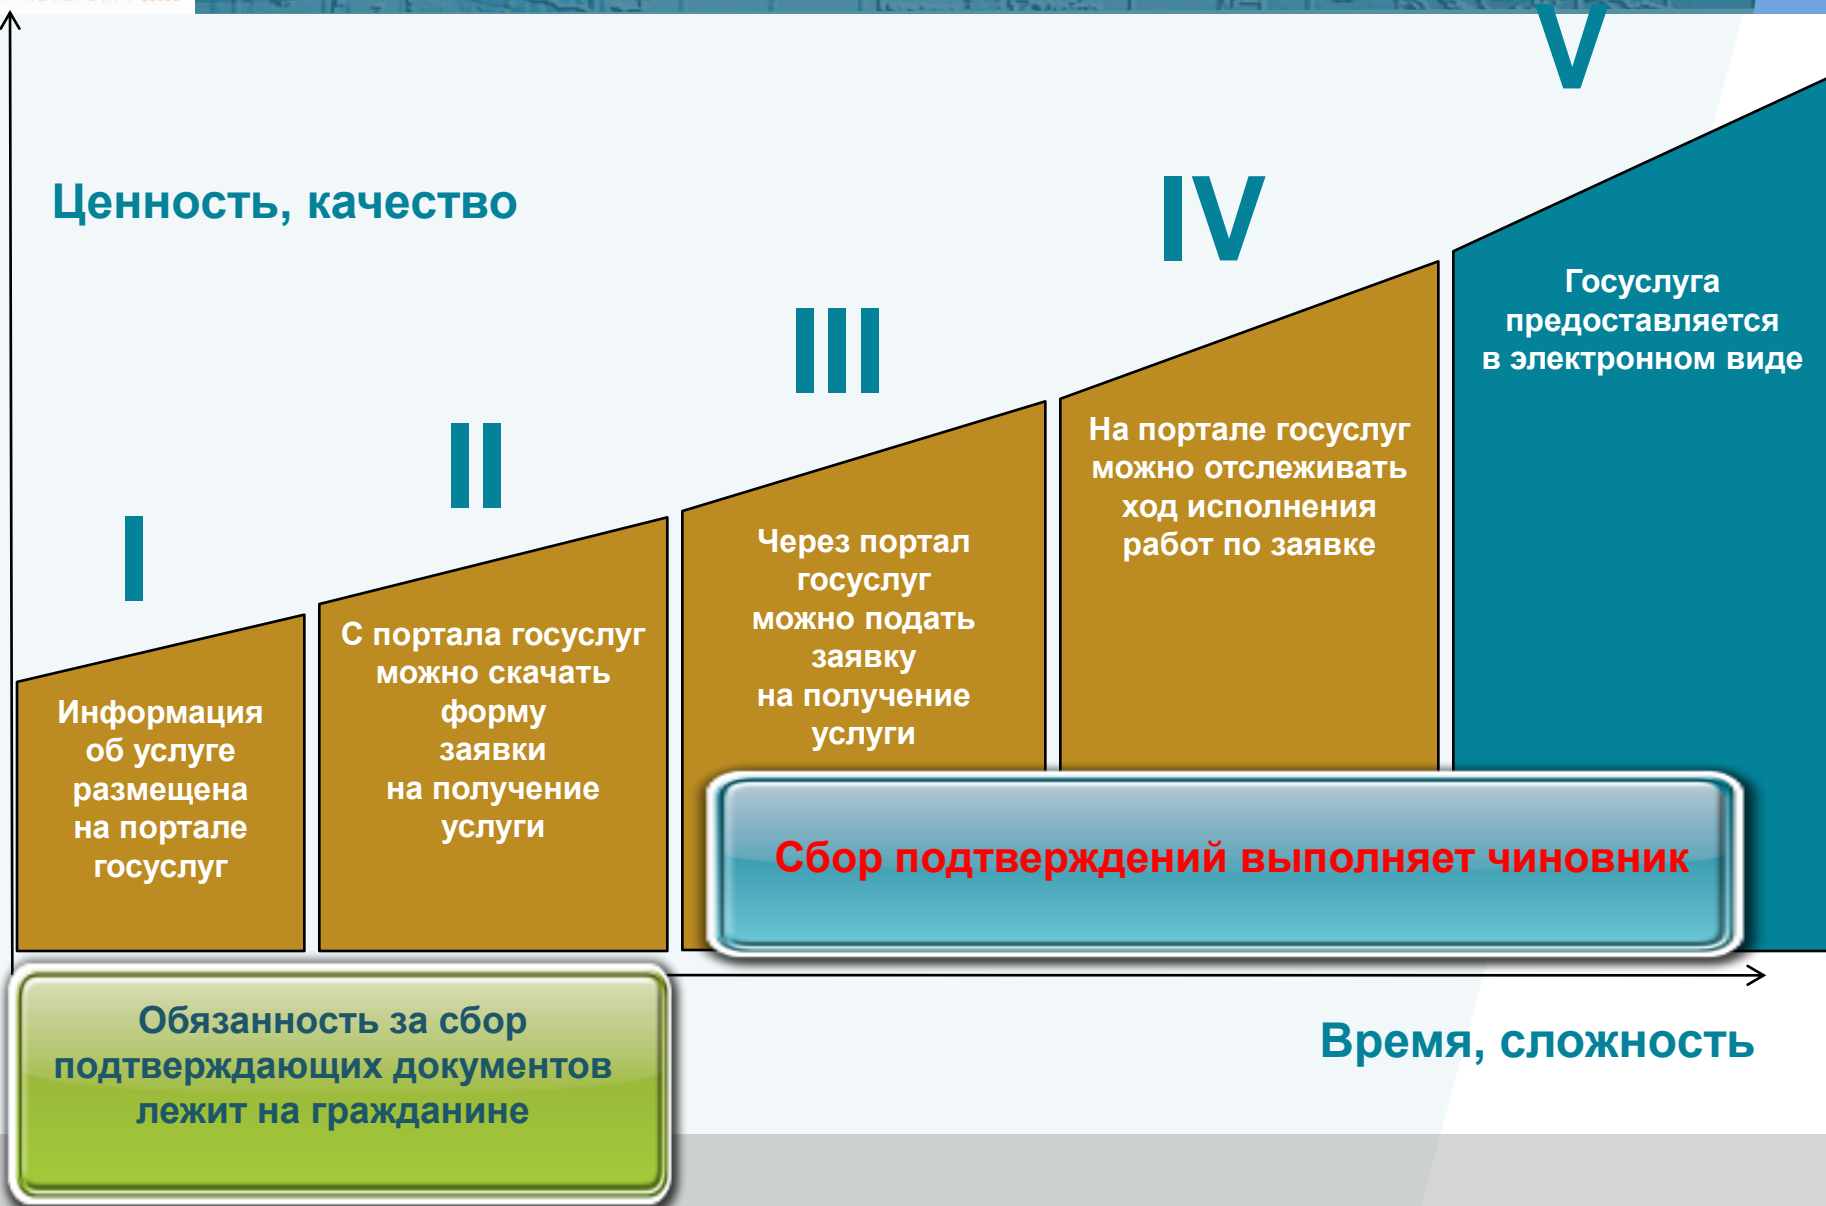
Ценность, качество

I

Информация об услуге размещена на портале госуслуг

II

С портала госуслуг можно скачать форму заявки на получение услуги

III

Через портал госуслуг можно подать заявку на получение услуги

IV

На портале госуслуг можно отслеживать ход исполнения работ по заявке

V

Госуслуга предоставляется в электронном виде

Сбор подтверждений выполняет чиновник

Обязанность за сбор подтверждающих документов лежит на гражданине

Время, сложность